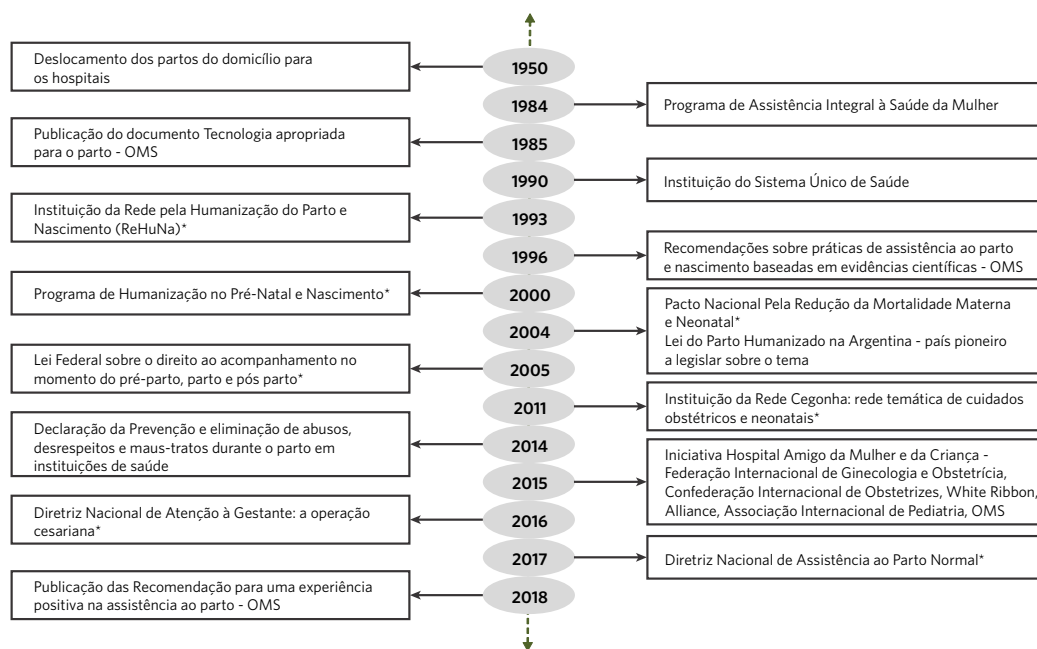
Deslocamento dos partos do domicílio para os hospitais

1950

1984

Programa de Assistência Integral à Saúde da Mulher

Publicação do documento Tecnologia apropriada para o parto - OMS

1985

1990

Instituição do Sistema Único de Saúde

Instituição da Rede pela Humanização do Parto e Nascimento (ReHuNa)*

1993

1996

Recomendações sobre práticas de assistência ao parto e nascimento baseadas em evidências científicas - OMS

Programa de Humanização no Pré-Natal e Nascimento*

2000

2004

Pacto Nacional Pela Redução da Mortalidade Materna e Neonatal*
Lei do Parto Humanizado na Argentina - país pioneiro a legislar sobre o tema

Lei Federal sobre o direito ao acompanhamento no momento do pré-parto, parto e pós parto*

2005

2011

Instituição da Rede Cegonha: rede temática de cuidados obstétricos e neonatais*

Declaração da Prevenção e eliminação de abusos, desrespeitos e maus-tratos durante o parto em instituições de saúde

2014

2015

Iniciativa Hospital Amigo da Mulher e da Criança - Federação Internacional de Ginecologia e Obstetrícia, Confederação Internacional de Obstetrizes, White Ribbon, Alliance, Associação Internacional de Pediatria, OMS

Diretriz Nacional de Atenção à Gestante: a operação cesariana*

2016

2017

Diretriz Nacional de Assistência ao Parto Normal*

Publicação das Recomendação para uma experiência positiva na assistência ao parto - OMS

2018